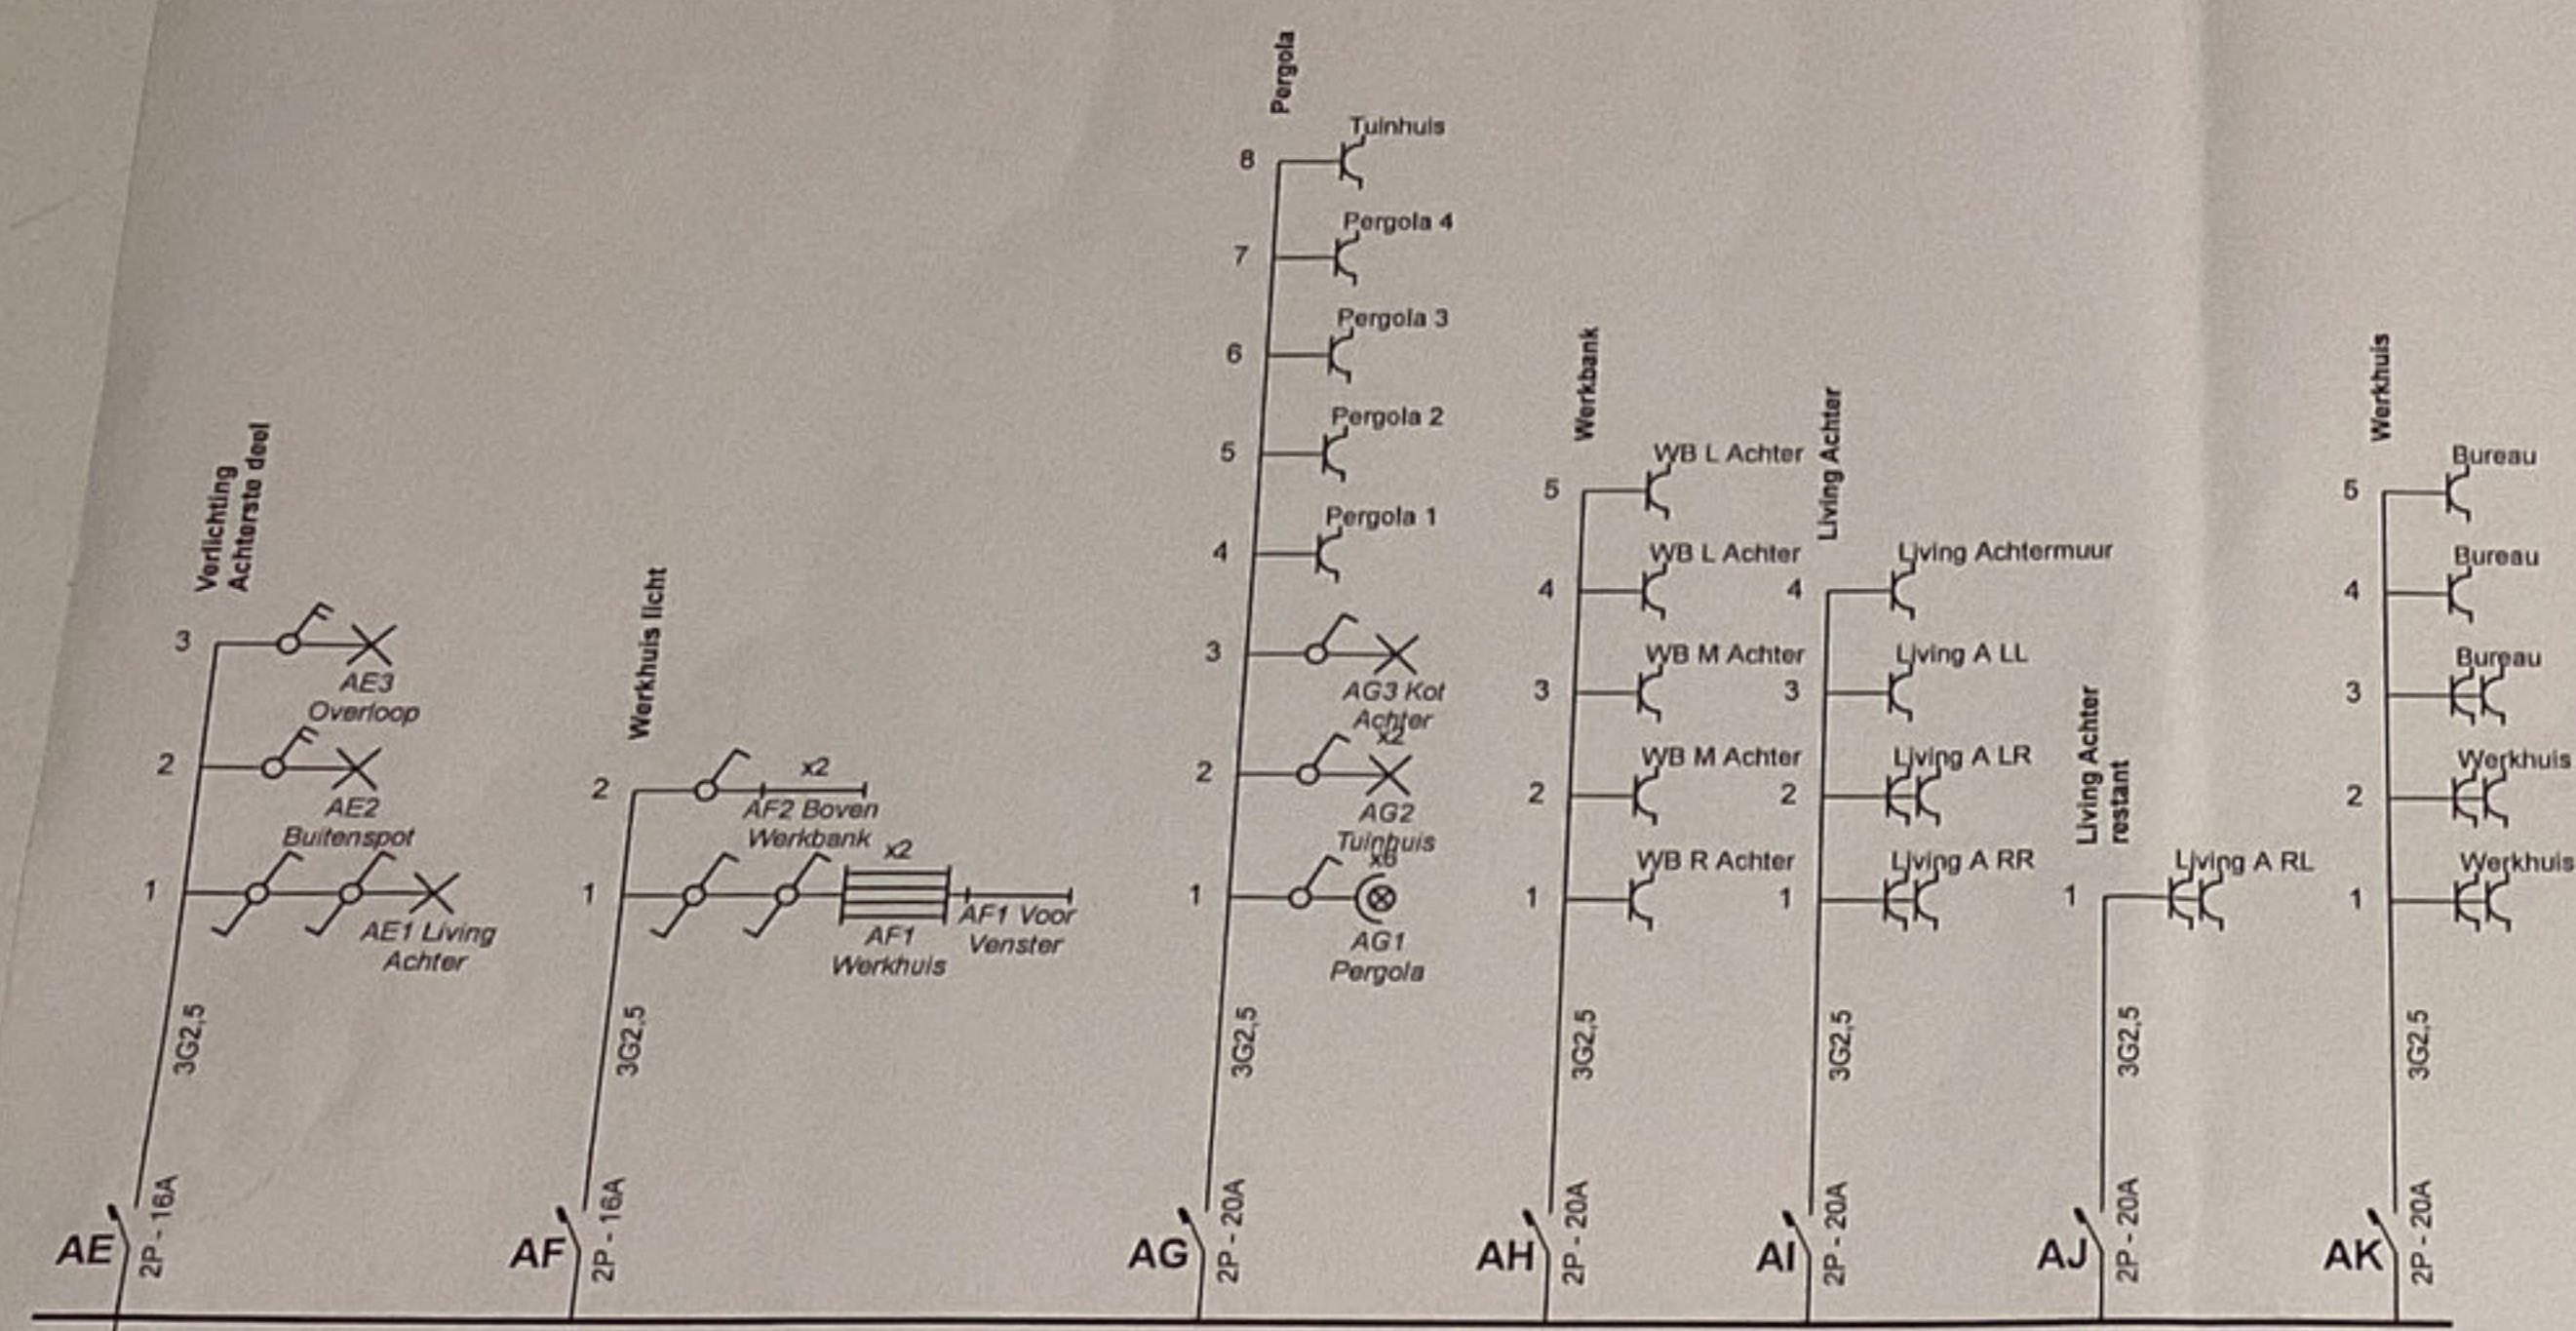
Verlichting Achterste deel

3
AE3 Overloop
2
AE2 Buitenspot
1
AE1 Living Achter

3G2,5
AE 2P - 16A

Werkhuis licht

2
x2
AF2 Boven Werkbank
x2
1
AF1 Werkhuis
AF1 Voor Venster

3G2,5
AF 2P - 16A

Pergola

8 Tuinhuis
7 Pergola 4
6 Pergola 3
5 Pergola 2
4 Pergola 1
3 AG3 Kot Achter
x2
2 AG2 Tuinhuis
x6
1 AG1 Pergola

3G2,5
AG 2P - 20A

Werkbank

5 WB L Achter
4 WB L Achter
3 WB M Achter
2 WB M Achter
1 WB R Achter

3G2,5
AH 2P - 20A

Living Achter

4 Living Achtermuur
3 Living A LL
2 Living A LR
1 Living A RR

3G2,5
AI 2P - 20A

Living Achter restant

1 Living A RL

3G2,5
AJ 2P - 20A

Werkhuis

5 Bureau
4 Bureau
3 Bureau
2 Werkhuis
1 Werkhuis

3G2,5
AK 2P - 20A